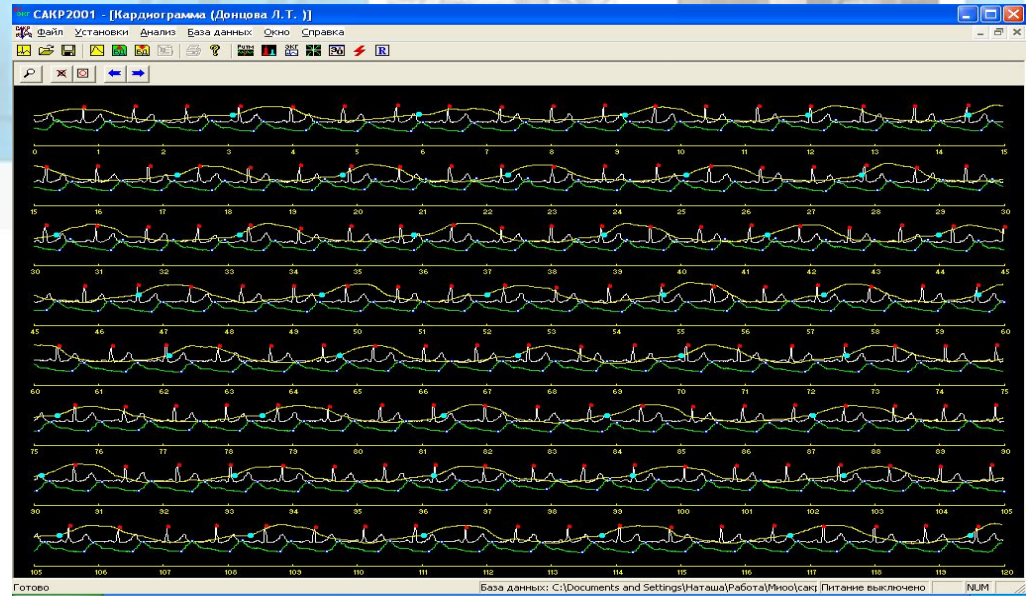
САКР2001 - [Кардиограмма (Донцова Л.Т. )]

Файл Установки Анализ База данных Окно Справка

0 1 2 3 4 5 6 7 8 9 10 11 12 13 14 15

15 16 17 18 19 20 21 22 23 24 25 26 27 28 29 30

30 31 32 33 34 35 36 37 38 39 40 41 42 43 44 45

45 46 47 48 49 50 51 52 53 54 55 56 57 58 59 60

60 61 62 63 64 65 66 67 68 69 70 71 72 73 74 75

75 76 77 78 79 80 81 82 83 84 85 86 87 88 89 90

90 91 92 93 94 95 96 97 98 99 100 101 102 103 104 105

105 106 107 108 109 110 111 112 113 114 115 116 117 118 119 120

Готово | База данных: C:\Documents and Settings\Наташа\Работа\Миоо\сакр | Питание выключено | NUM